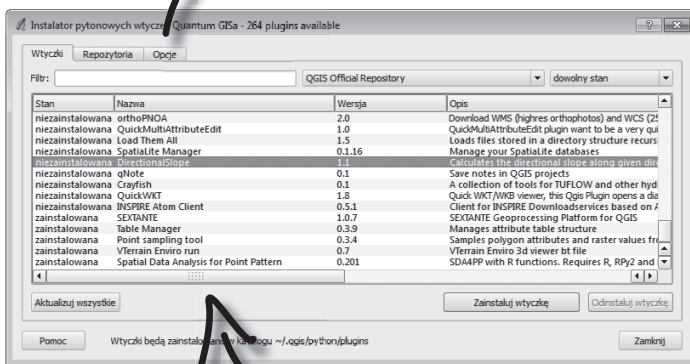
Instalator pytonowych wtyczek Quantum GISa - 264 plugins available

Wtyczki | Repozytoria | Opcje

Filtr: | QGIS Official Repository | dowolny stan

| Stan | Nazwa | Wersja | Opis |
|---|---|---|---|
| niezainstalowana | orthoPNOA | 2.0 | Download WMS (highres orthophotos) and WCS (25 |
| niezainstalowana | QuickMultiAttributeEdit | 1.0 | QuickMultiAttributeEdit plugin want to be a very qui |
| niezainstalowana | Load Them All | 1.5 | Loads files stored in a directory structure recurs |
| niezainstalowana | SpatiaLite Manager | 0.1.16 | Manage your SpatiaLite databases |
| niezainstalowana | DirectionalSlope | 1.1 | Calculates the directional slope along given dire |
| niezainstalowana | qNote | 0.1 | Save notes in QGIS projects |
| niezainstalowana | Crayfish | 0.1 | A collection of tools for TUFLOW and other hyd |
| niezainstalowana | QuickWKT | 1.8 | Quick WKT/WKB viewer, this Qgis Plugin opens a dia |
| niezainstalowana | INSPIRE Atom Client | 0.5.1 | Client for INSPIRE Downloadservices based on A |
| zainstalowana | SEXTANTE | 1.0.7 | SEXTANTE Geoprocessing Platform for QGIS |
| zainstalowana | Table Manager | 0.3.9 | Manages attribute table structure |
| zainstalowana | Point sampling tool | 0.3.4 | Samples polygon attributes and raster values fro |
| zainstalowana | VTerrain Enviro run | 0.7 | VTerrain Enviro 3d viewer bt file |
| zainstalowana | Spatial Data Analysis for Point Pattern | 0.201 | SDA4PP with R functions. Requires R, RPy2 and |

Aktualizuj wszystkie | Zainstaluj wtyczkę | Odinstaluj wtyczkę

Pomoc | Wtyczki będą zainstalowane w katalogu ~/.qgis/python/plugins | Zamknij